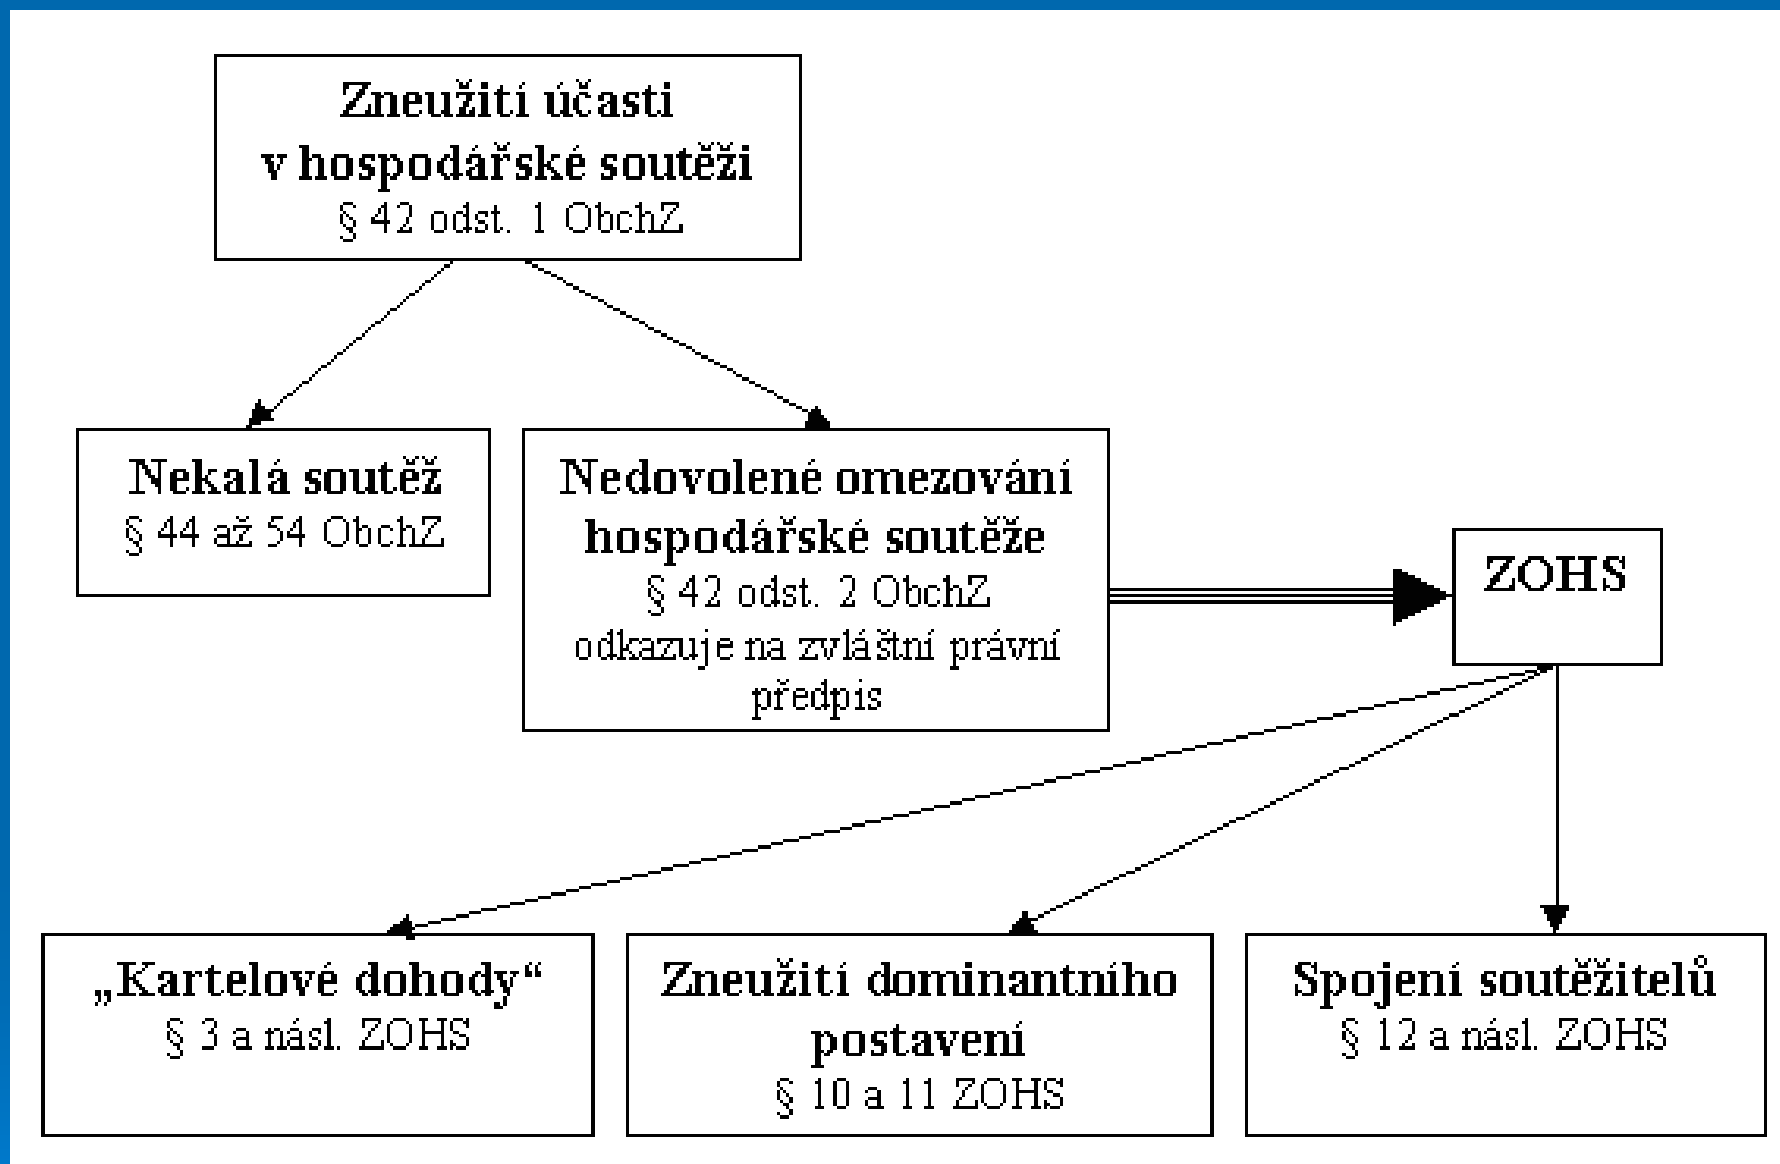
Zneužití účasti v hospodářské soutěži
§ 42 odst. 1 ObchZ

Nekalá soutěž
§ 44 až 54 ObchZ

Nedovolené omezování hospodářské soutěže
§ 42 odst. 2 ObchZ
odkazuje na zvláštní právní předpis

ZOHS

„Kartelové dohody“
§ 3 a násl. ZOHS

Zneužití dominantního postavení
§ 10 a 11 ZOHS

Spojení soutěžitelů
§ 12 a násl. ZOHS